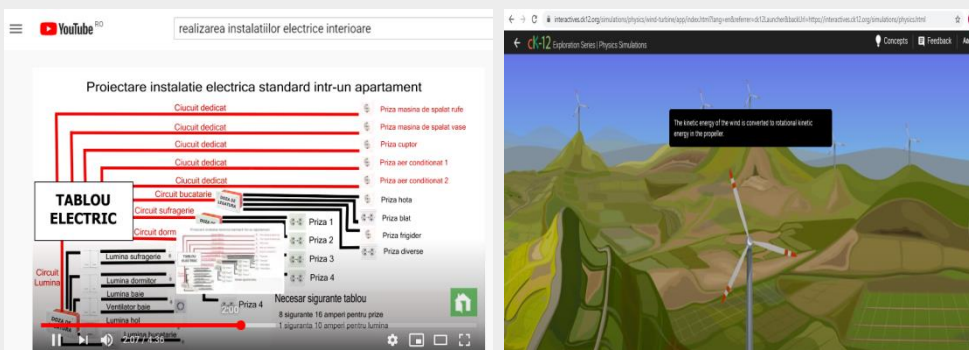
YouTube RO

realizarea instalatiilor electrice interioare

Proiectare instalatie electrica standard intr-un apartament

Ciucuit dedicat
Priza masina de spalat rufe
Ciucuit dedicat
Priza masina de spalat vase
Ciucuit dedicat
Priza cuptor
Ciucuit dedicat
Priza aer conditionat 1
Ciucuit dedicat
Priza aer conditionat 2

TABLOU ELECTRIC

Circuit bucatarie
Priza hota
Circuit sufragerie
Priza blat
Circuit dorm
Priza frigider
Priza diverse
Priza 1
Priza 2
Priza 3
Priza 4

Circuit Lumina
Lumina sufragerie
Lumina dormitor
Lumina baie
Ventilator baie
Lumina hol

Priza 4
2:00
Necesar sigurante tablou
8 sigurante 16 amperi pentru prize
1 siguranta 10 amperi pentru lumina

2:07 / 4:36

interactives.ck12.org/simulations/physics/wind-turbine/app/index.html?lang=en&referrer=ck12Launcher&backUrl=https://interactives.ck12.org/simulations/physics.html

ck-12 Exploration Series | Physics Simulations
Concepts
Feedback

The kinetic energy of the wind is converted to rotational kinetic energy in the propeller.